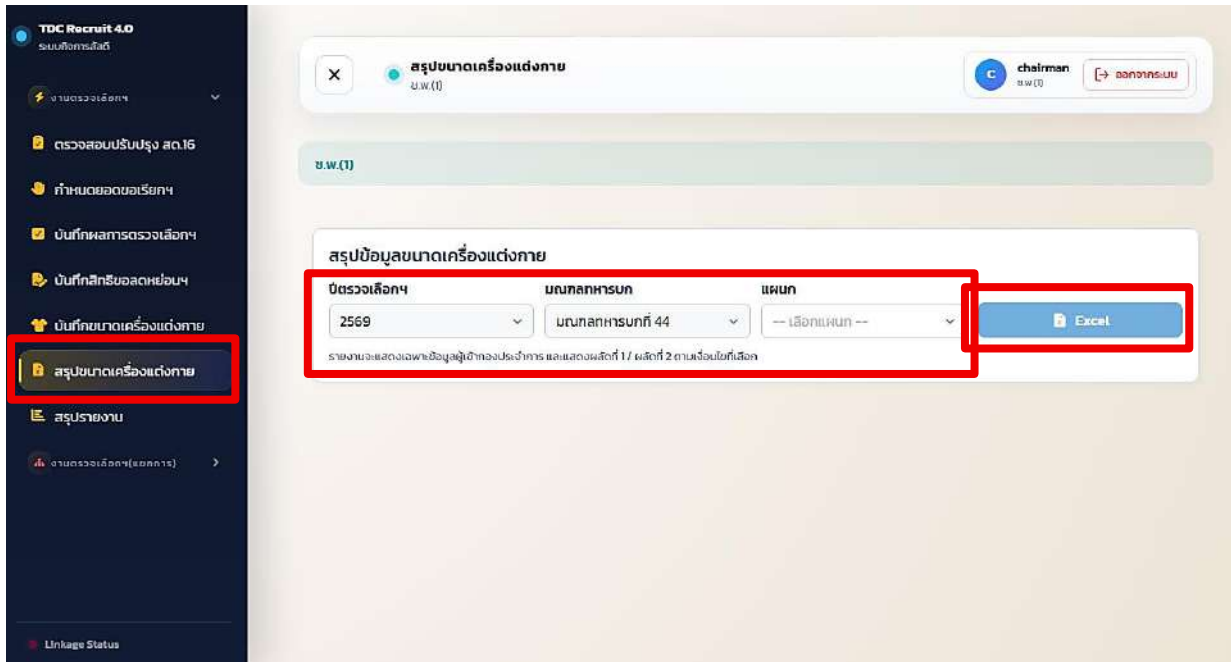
TDC Recruit 4.0
ระบบกิจการสัสดี

งานตรวจเลือกฯ

ตรวจสอบปรับปรุง สด.16

กำหนดยอดขอเรียกฯ

บันทึกผลการตรวจเลือกฯ

บันทึกสิทธิขอลดหย่อนฯ

บันทึกขนาดเครื่องแต่งกาย

สรุปขนาดเครื่องแต่งกาย

สรุปรายงาน

งานตรวจเลือกฯ(ผลการ)

Linkage Status

×

สรุปขนาดเครื่องแต่งกาย
ช.พ.(1)

C chairman
ช.พ.(1)

ออกจากระบบ

ช.พ.(1)

สรุปข้อมูลขนาดเครื่องแต่งกาย

ปีตรวจเลือกฯ
2569

มณฑลทหารบก
มณฑลทหารบกที่ 44

แผนก
-- เลือกแผนก --

Excel

รายงานจะแสดงเฉพาะข้อมูลผู้เข้ากองประจำการ และแสดงผลัดที่ 1 / ผลัดที่ 2 ตามเงื่อนไขที่เลือก